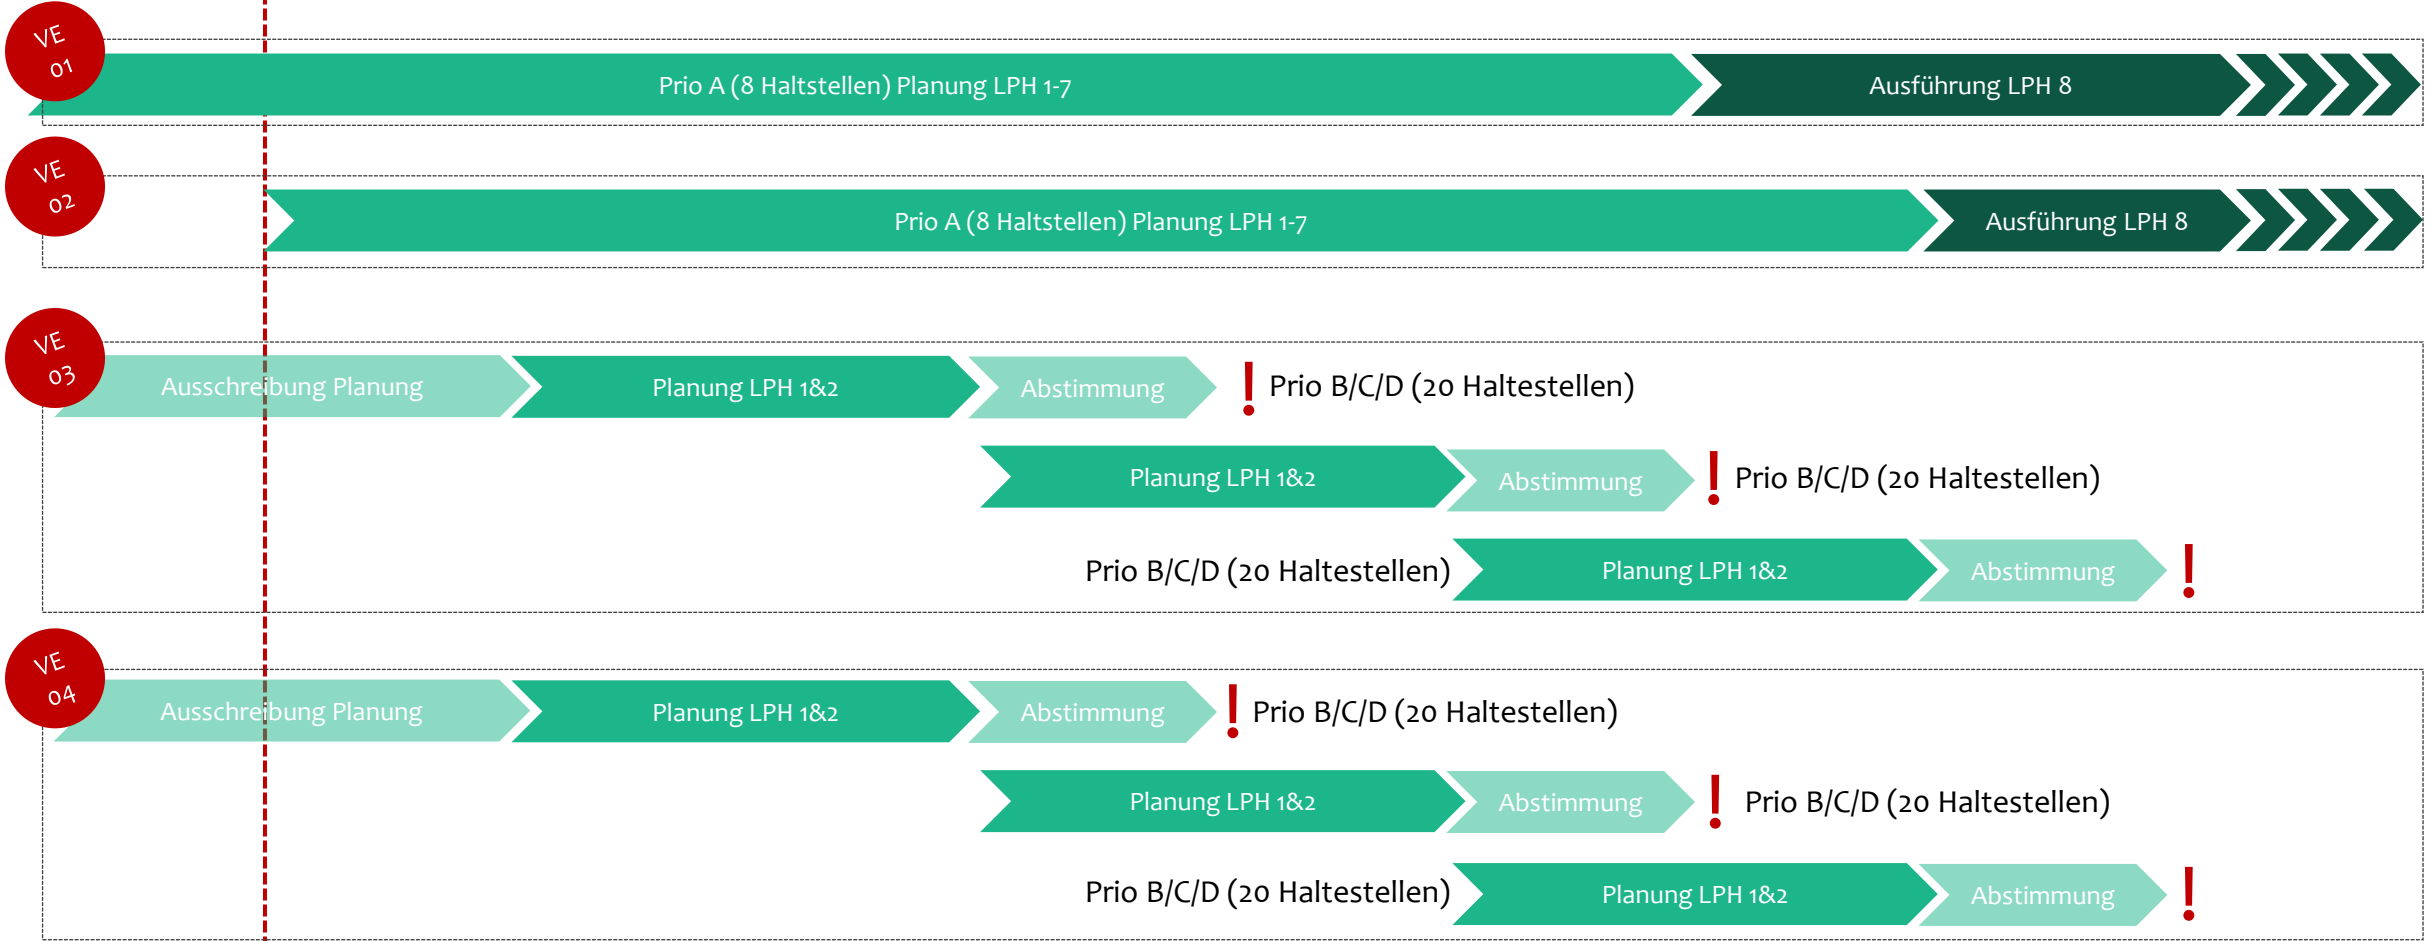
VE 01
Prio A (8 Haltstellen) Planung LPH 1-7
Ausführung LPH 8

VE 02
Prio A (8 Haltstellen) Planung LPH 1-7
Ausführung LPH 8

VE 03
Ausschreibung Planung
Planung LPH 1&2
Abstimmung
! Prio B/C/D (20 Haltestellen)
Planung LPH 1&2
Abstimmung
! Prio B/C/D (20 Haltestellen)
Prio B/C/D (20 Haltestellen)
Planung LPH 1&2
Abstimmung
!

VE 04
Ausschreibung Planung
Planung LPH 1&2
Abstimmung
! Prio B/C/D (20 Haltestellen)
Planung LPH 1&2
Abstimmung
! Prio B/C/D (20 Haltestellen)
Prio B/C/D (20 Haltestellen)
Planung LPH 1&2
Abstimmung
!